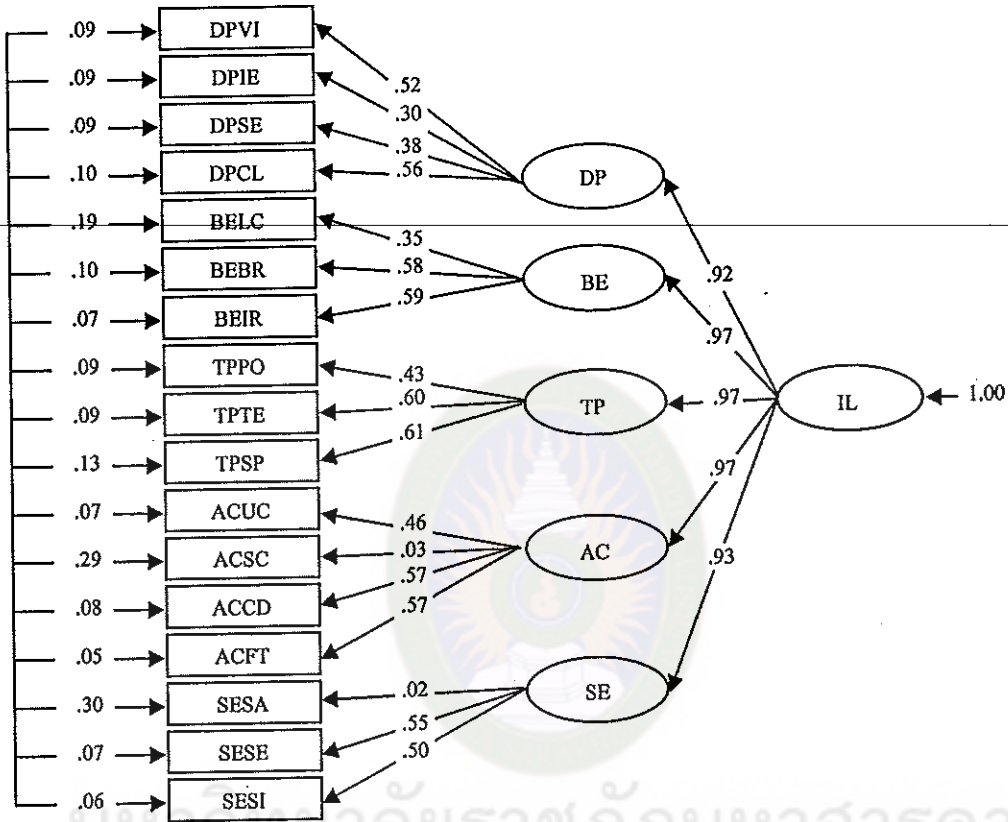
.09 DPVI
.09 DPIE
.09 DPSE
.10 DPCL
.19 BELC
.10 BEBR
.07 BEIR
.09 TPPO
.09 TPTE
.13 TPSP
.07 ACUC
.29 ACSC
.08 ACCD
.05 ACFT
.30 SESA
.07 SESE
.06 SESI

.52
.30
.38
.56
DP

.35
.58
.59
BE

.43
.60
.61
TP

.46
.03
.57
.57
AC

.02
.55
.50
SE

.92
.97
.97
.97
.93
IL
1.00

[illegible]